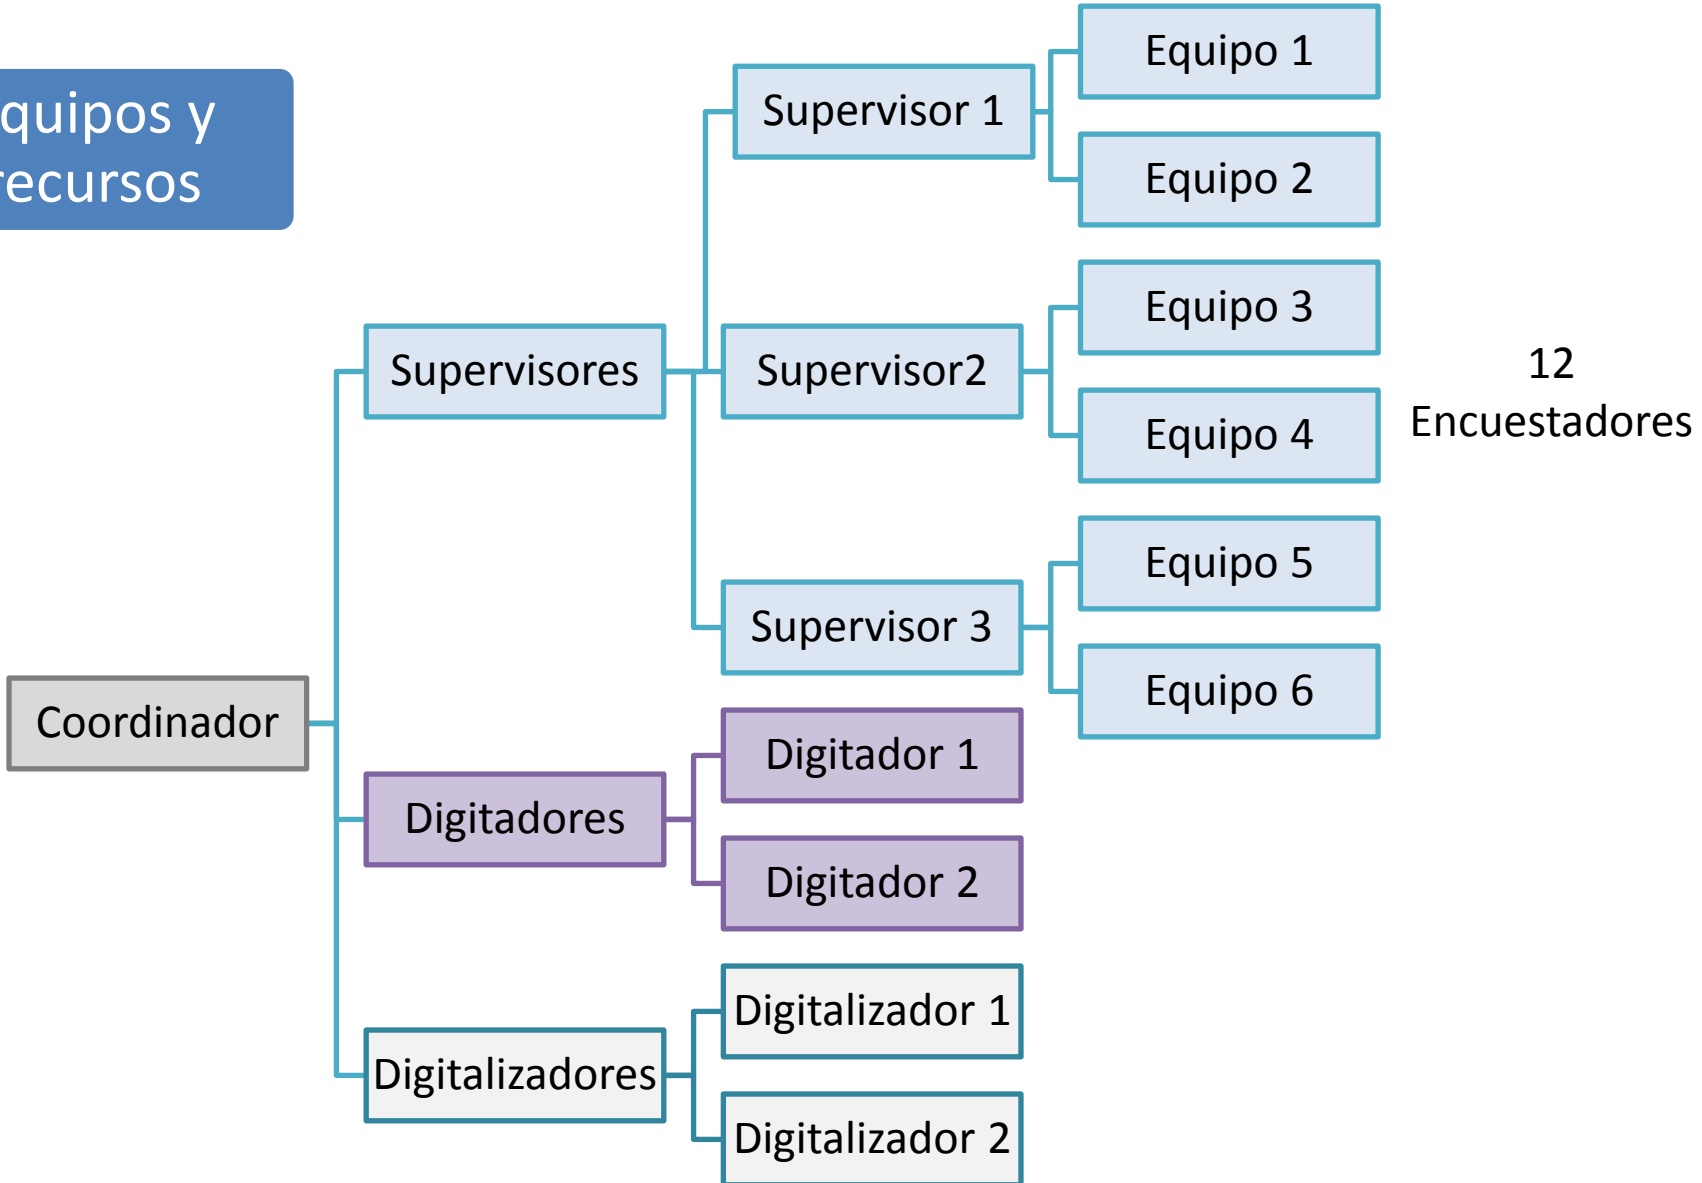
quipos y
ecursos

Coordinador

Supervisores

Supervisor 1

Equipo 1

Equipo 2

Supervisor2

Equipo 3

Equipo 4

Supervisor 3

Equipo 5

Equipo 6

12
Encuestadores

Digitadores

Digitador 1

Digitador 2

Digitalizadores

Digitalizador 1

Digitalizador 2